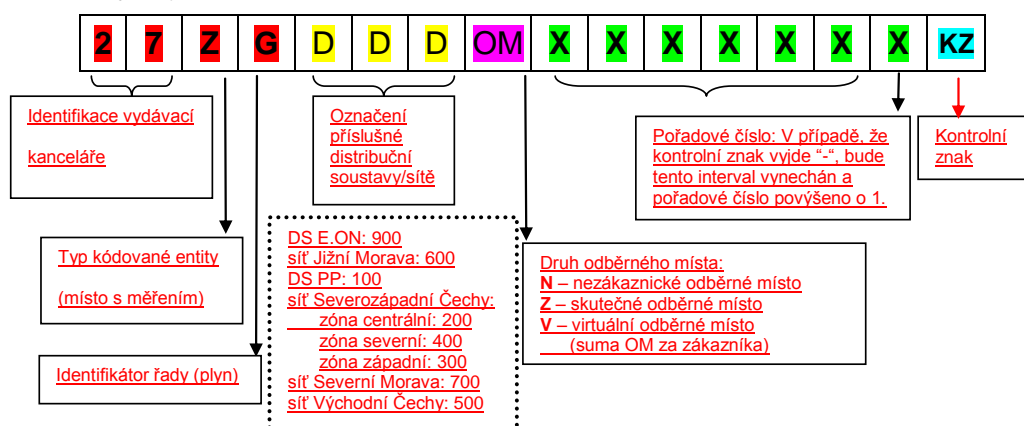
| 2 | 7 | Z | G | D | D | D | OM | X | X | X | X | X | X | X | KZ |
|---|---|---|---|---|---|---|---|---|---|---|---|---|---|---|---|

Identifikace vydávací kanceláře

Označení příslušné distribuční soustavy/sítě

Pořadové číslo: V případě, že kontrolní znak vyjde "-", bude tento interval vynechán a pořadové číslo povýšeno o 1.

Kontrolní znak

Typ kódované entity (místo s měřením)

DS E.ON: 900
síť Jižní Morava: 600
DS PP: 100
síť Severozápadní Čechy:
zóna centrální: 200
zóna severní: 400
zóna západní: 300
síť Severní Morava: 700
síť Východní Čechy: 500

Druh odběrného místa:
**N** – nezákaznické odběrné místo
**Z** – skutečné odběrné místo
**V** – virtuální odběrné místo
(suma OM za zákazníka)

Identifikátor řady (plyn)